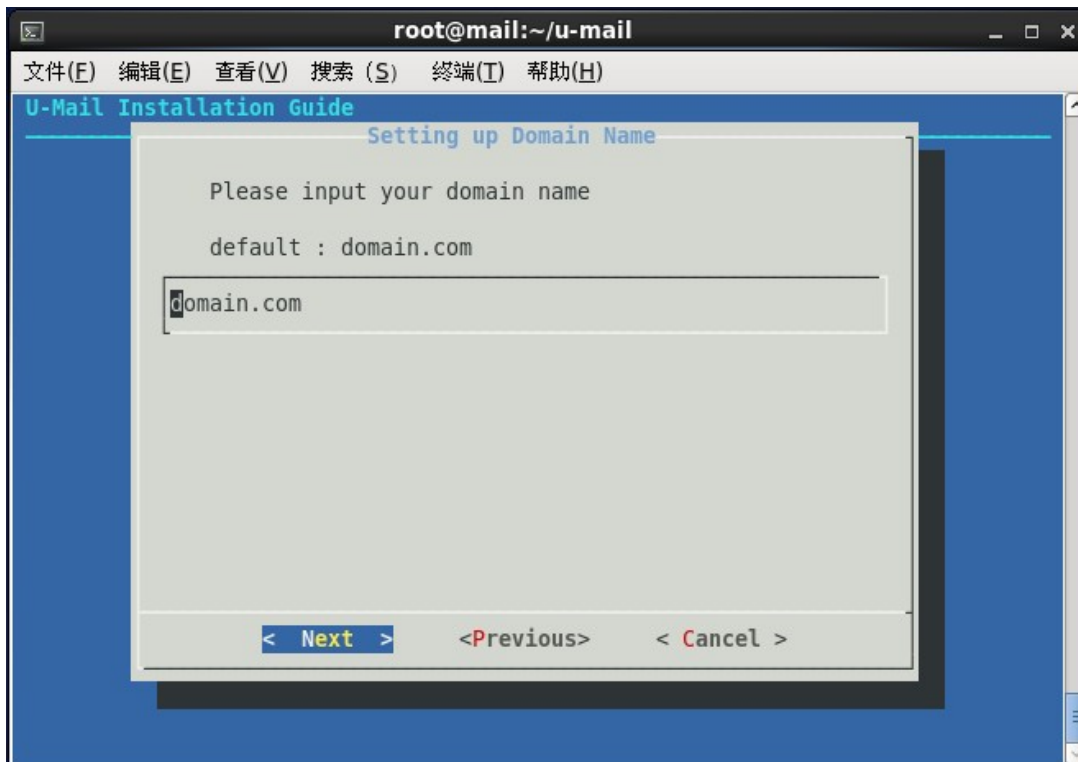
root@mail:~/u-mail

文件(F) 编辑(E) 查看(V) 搜索 (S) 終端(T) 帮助(H)

U-Mail Installation Guide

Setting up Domain Name

Please input your domain name

default : domain.com

domain.com

< Next > <Previous> < Cancel >